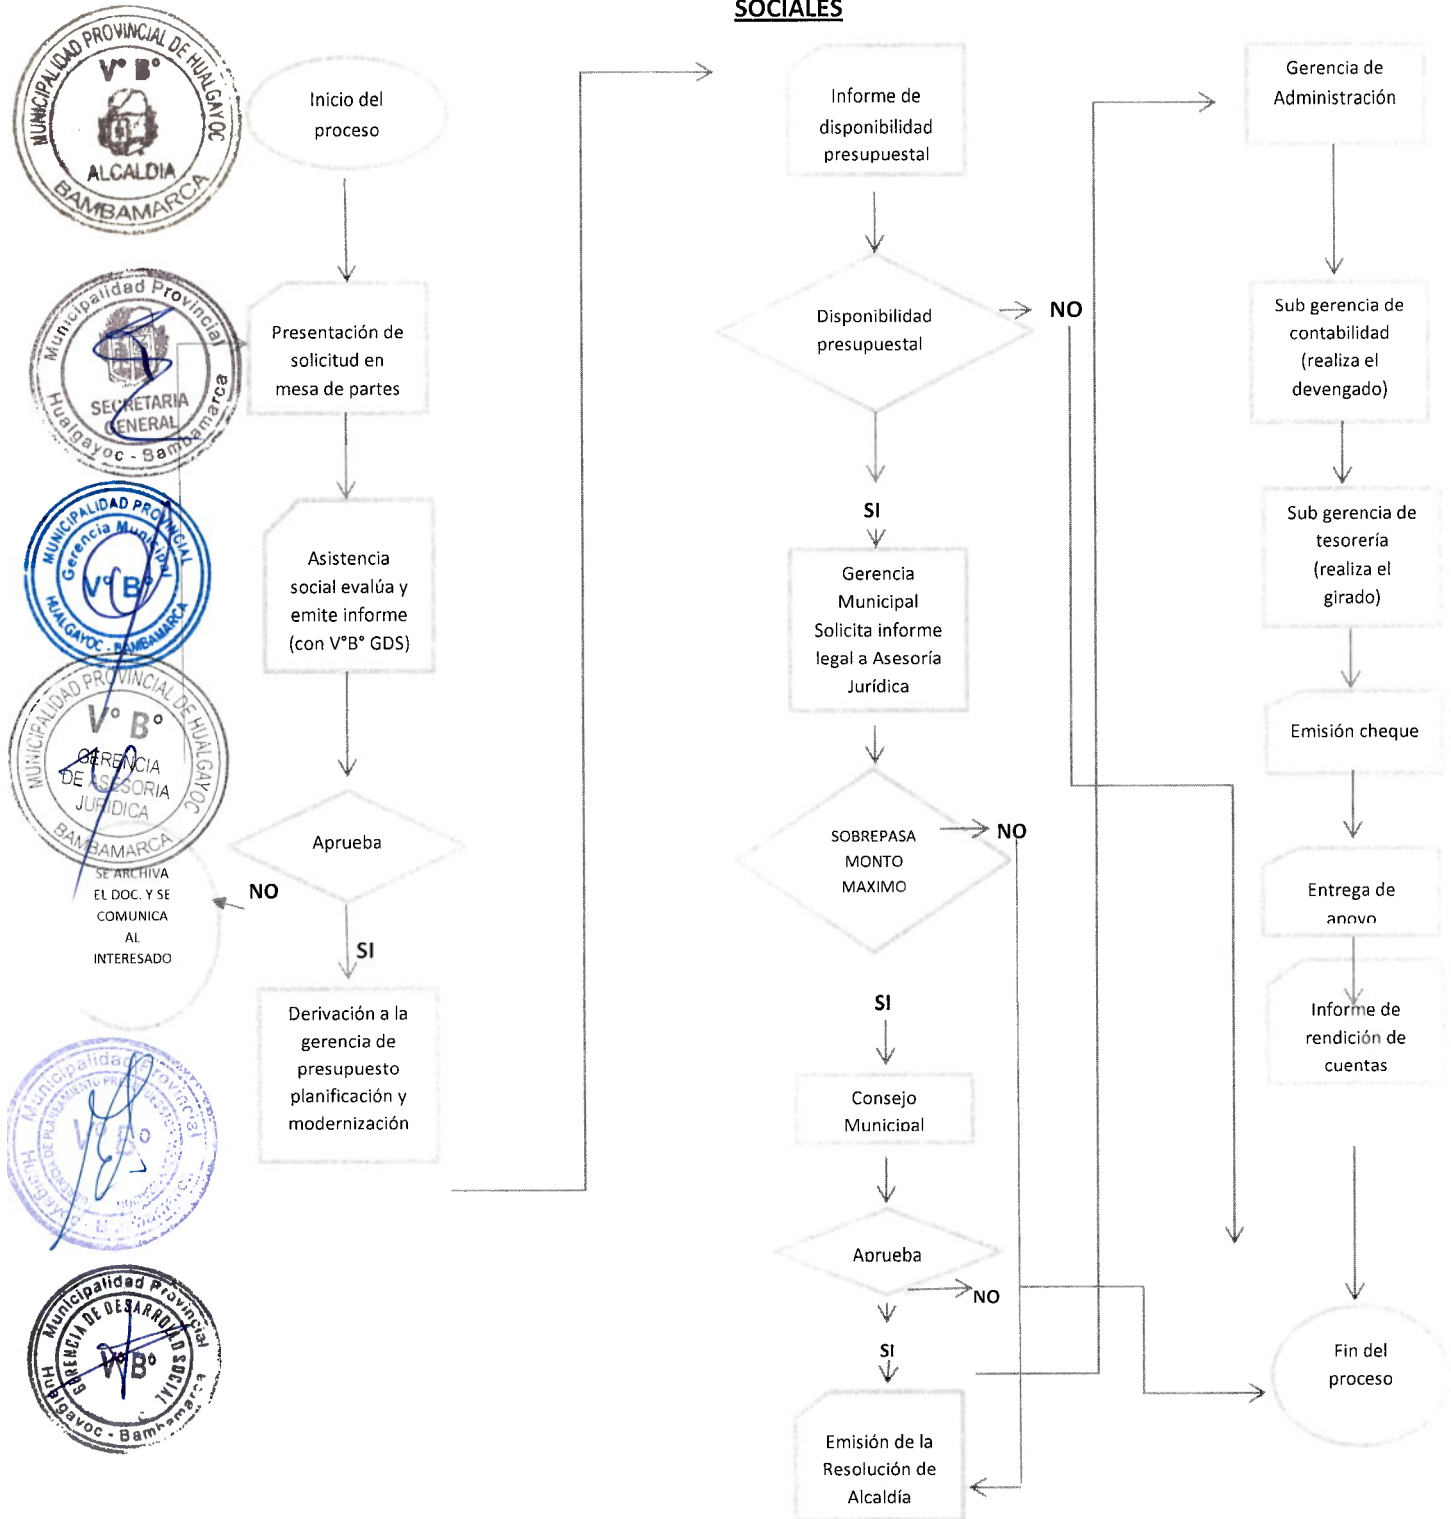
SOCIALES

MUNICIPALIDAD PROVINCIAL DE HUALGAYOC
V° B°
ALCALDIA
BAMBAMARCA

Municipalidad Provincial
SECRETARIA GENERAL
Hualgayoc - Bambamarca

MUNICIPALIDAD PROVINCIAL
Gerencia Municipal
V° B°
HUALGAYOC - BAMBAMARCA

MUNICIPALIDAD PROVINCIAL DE HUALGAYOC
V° B°
GERENCIA DE ASESORIA JURIDICA
BAMBAMARCA

Municipalidad Provincial
V° B°
Hualgayoc - Bambamarca

Municipalidad Provincial
GERENCIA DE DESARROLLO SOCIAL
V° B°
Hualgayoc - Bambamarca

Inicio del proceso

Presentación de solicitud en mesa de partes

Asistencia social evalúa y emite informe (con V°B° GDS)

Aprueba

NO

SE ARCHIVA EL DOC. Y SE COMUNICA AL INTERESADO

SI

Derivación a la gerencia de presupuesto planificación y modernización

Informe de disponibilidad presupuestal

Disponibilidad presupuestal

NO

SI

Gerencia Municipal Solicita informe legal a Asesoría Jurídica

SOBREPASA MONTO MAXIMO

NO

SI

Consejo Municipal

Aprueba

NO

SI

Emisión de la Resolución de Alcaldía

Gerencia de Administración

Sub gerencia de contabilidad (realiza el devengado)

Sub gerencia de tesorería (realiza el girado)

Emisión cheque

Entrega de apoyo

Informe de rendición de cuentas

Fin del proceso